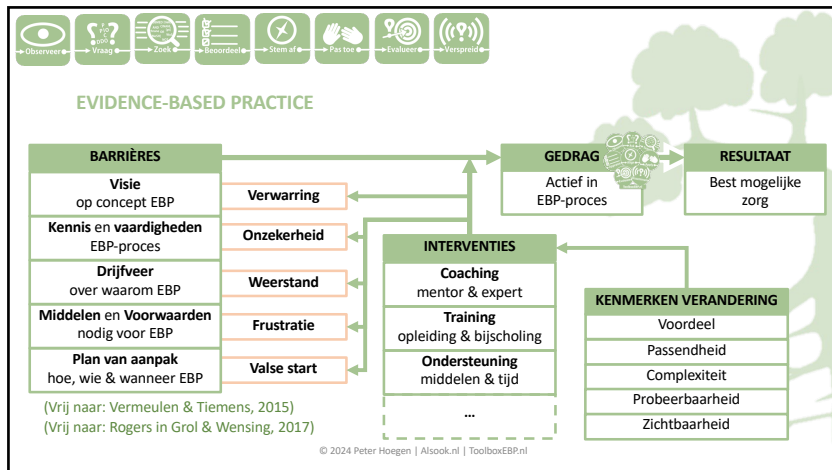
Observeer · Vraag · Zoek · Beoordeel · Stem af · Pas toe · Evalueer · Verspreid

EVIDENCE-BASED PRACTICE

BARRIÈRES

**Visie** op concept EBP

**Kennis** en **vaardigheden** EBP-proces

**Drijfveer** over waarom EBP

**Middelen** en **Voorwaarden** nodig voor EBP

**Plan van aanpak** hoe, wie & wanneer EBP

Verwarring

Onzekerheid

Weerstand

Frustratie

Valse start

GEDRAG

Actief in EBP-proces

RESULTAAT

Best mogelijke zorg

INTERVENTIES

**Coaching** mentor & expert

**Training** opleiding & bijscholing

**Ondersteuning** middelen & tijd

...

KENMERKEN VERANDERING

Voordeel

Passendheid

Complexiteit

Probeerbaarheid

Zichtbaarheid

(Vrij naar: Vermeulen & Tiemens, 2015)

(Vrij naar: Rogers in Grol & Wensing, 2017)

© 2024 Peter Hoegen | Alsook.nl | ToolboxEBP.nl